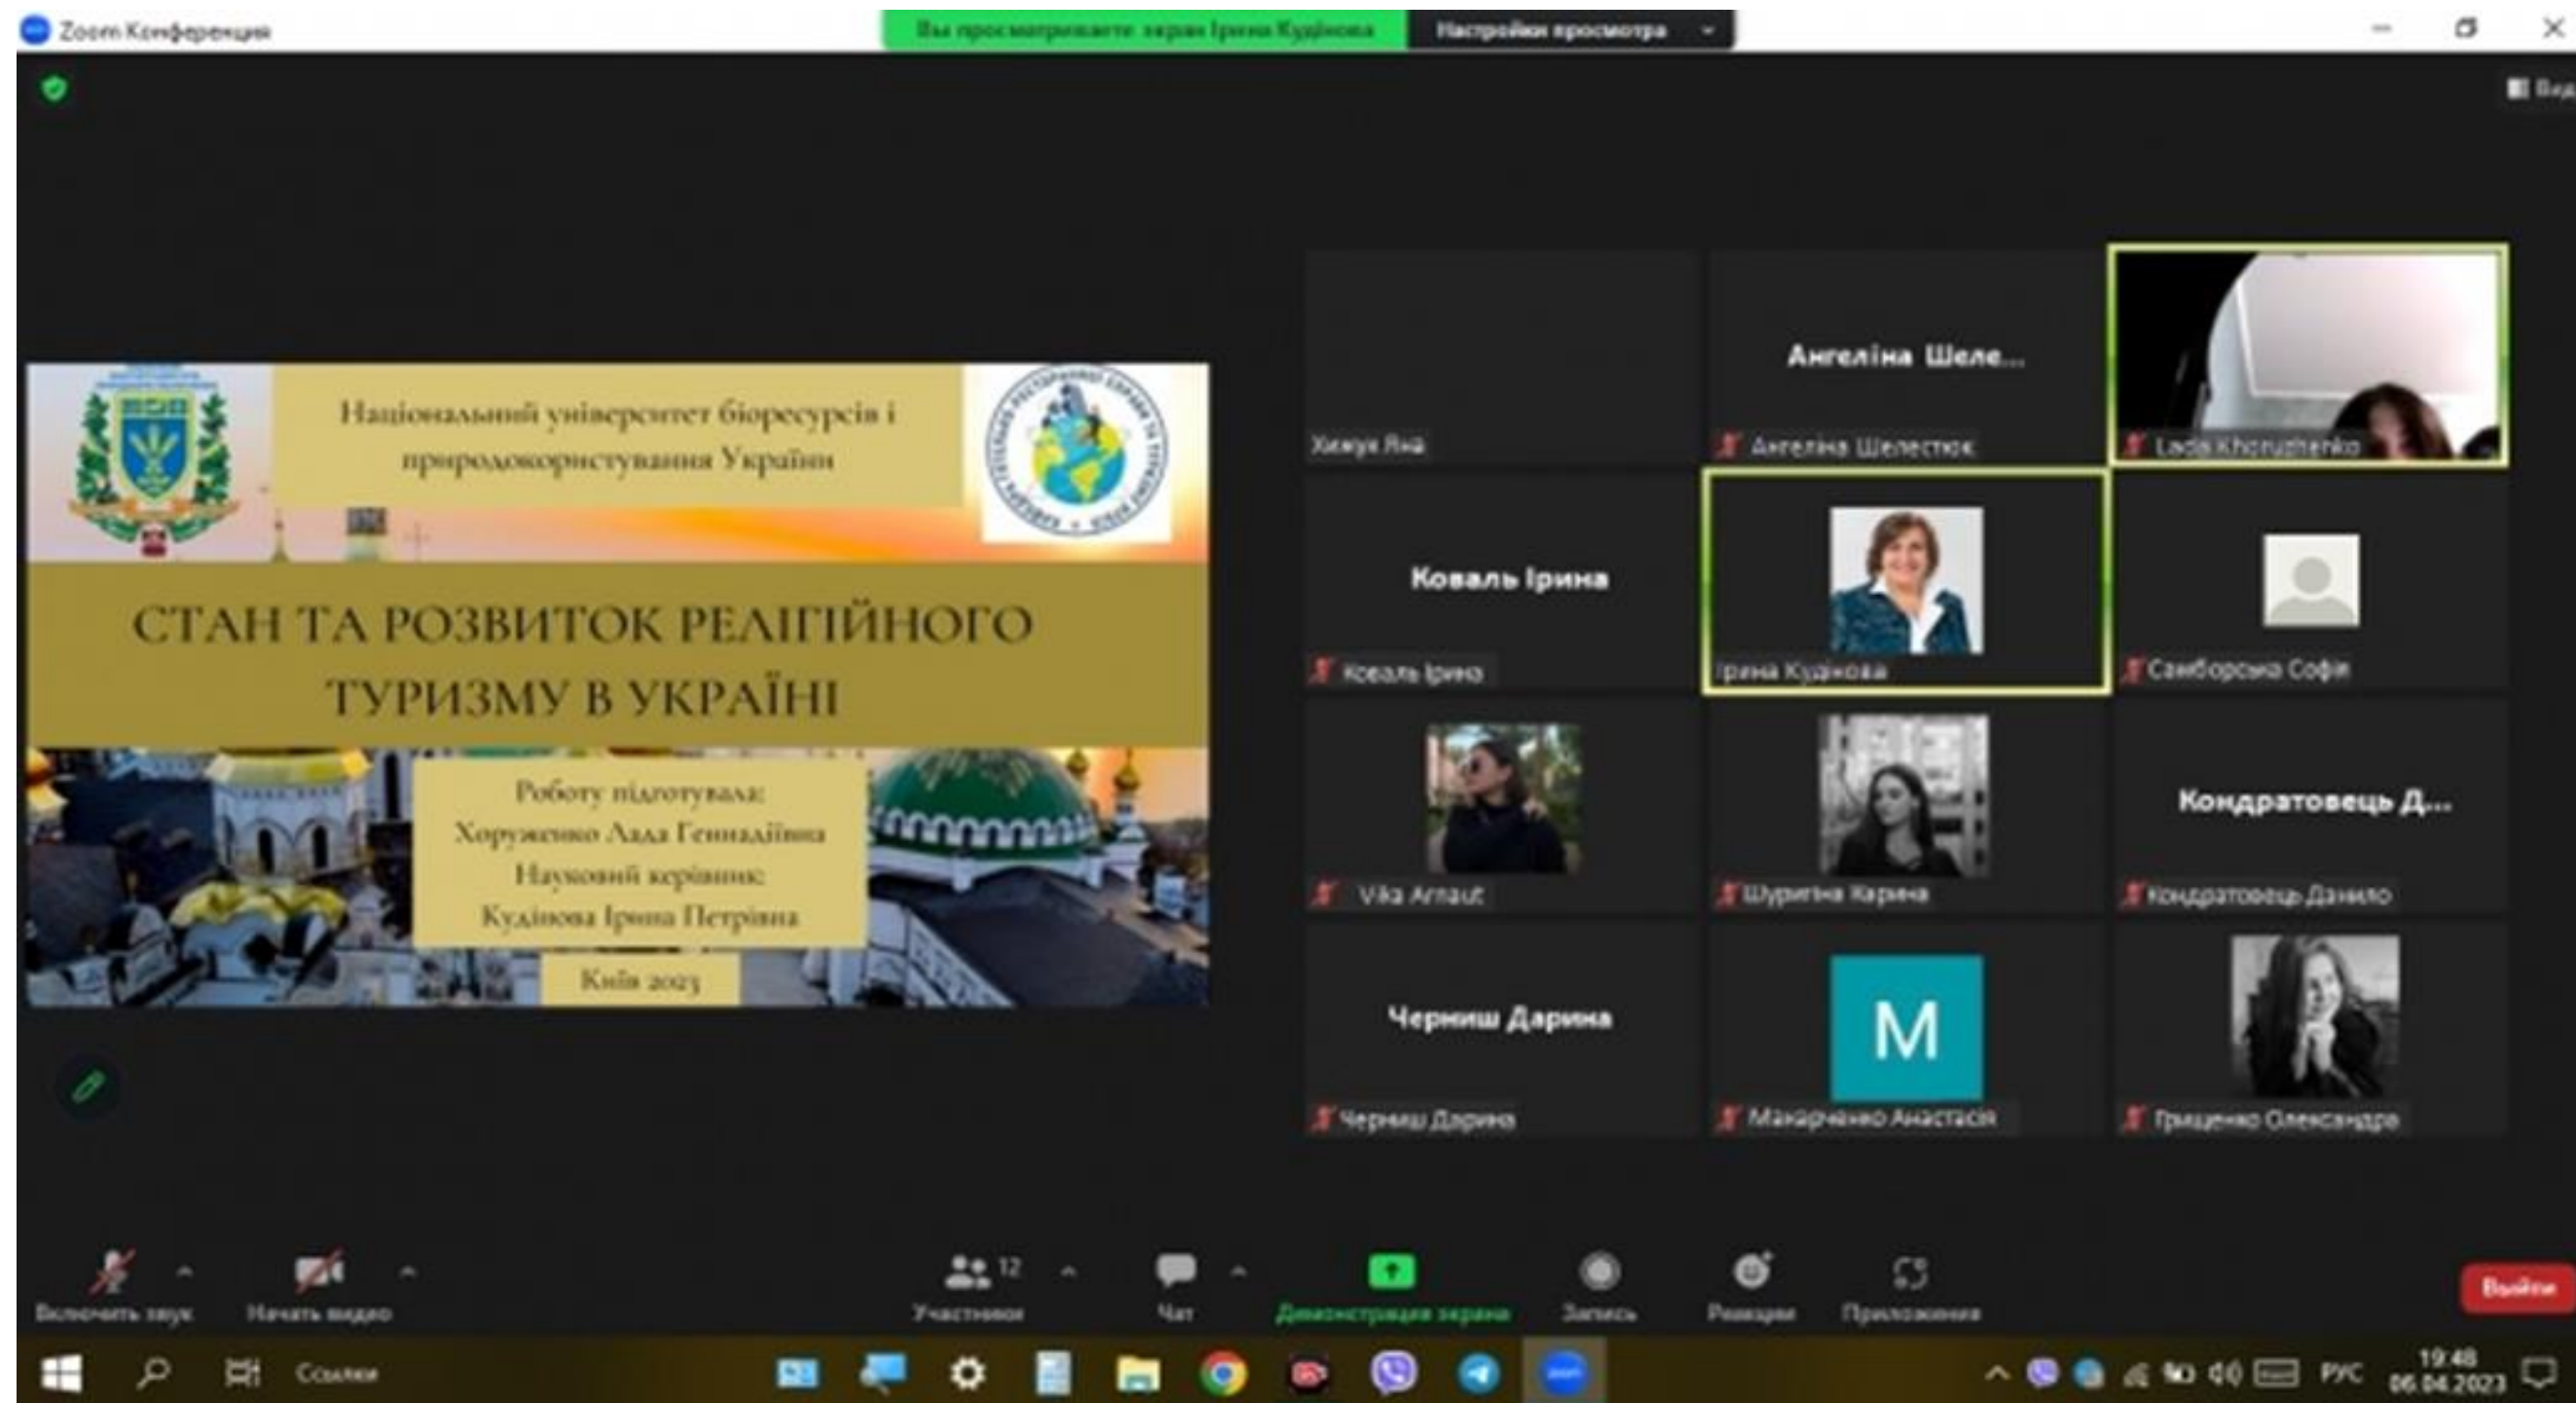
Zoom Конференция
Вы просматриваете экран Ірина Кудінова
Настройки просмотра

Національний університет біоресурсів і природокористування України

СТАН ТА РОЗВИТОК РЕЛІГІЙНОГО ТУРИЗМУ В УКРАЇНІ

Роботу підготувала:
Хоружненко Лада Геннадіївна
Науковий керівник:
Кудінова Ірина Петрівна

Київ 2023

Хижук Яна
Ангеліна Шеле...
Ангеліна Шелестюк
Lada Khoruzhenko
Коваль Ірина
Коваль Ірина
Ірина Кудінова
Самборська Софія
Vika Arnaut
Шуригіна Карина
Кондратовець Д...
Кондратовець Данило
Черниш Дарина
Черниш Дарина
M
Макарченко Анастасія
Гриценко Олександра

Включить звук
Начать видео
12
Участники
Чат
Демонстрация экрана
Запись
Реакции
Приложения
Выйти

Ссылки
РУС
19:48
06.04.2023